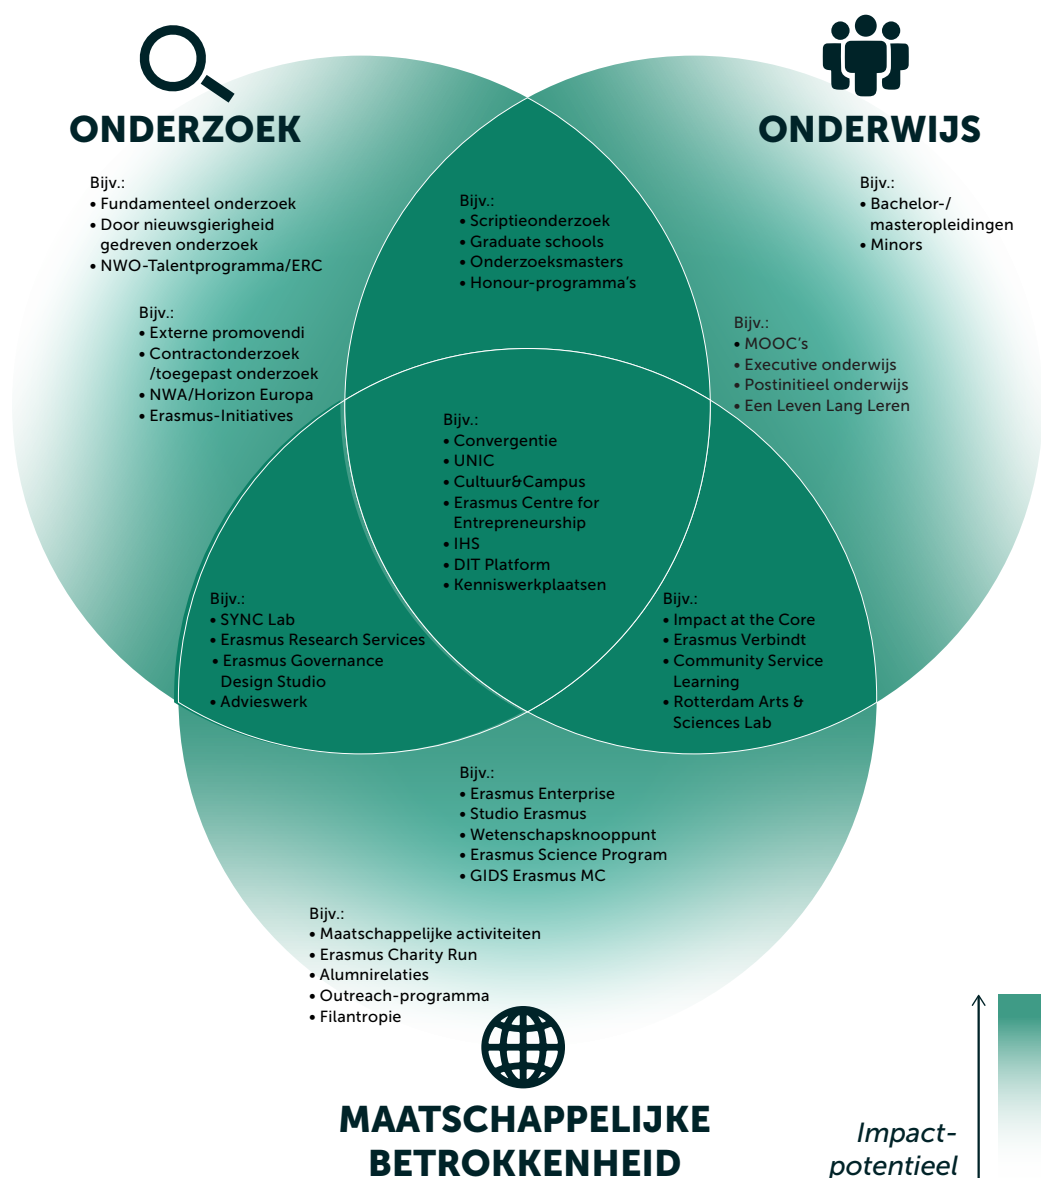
ONDERZOEK

ONDERWIJS

Bijv.:
• Fundamenteel onderzoek
• Door nieuwsgierigheid gedreven onderzoek
• NWO-Talentprogramma/ERC

Bijv.:
• Scriptieonderzoek
• Graduate schools
• Onderzoeksmasters
• Honour-programma's

Bijv.:
• Bachelor-/ masteropleidingen
• Minors

Bijv.:
• Externe promovendi
• Contractonderzoek /toegepast onderzoek
• NWA/Horizon Europa
• Erasmus-Initiatives

Bijv.:
• MOOC's
• Executive onderwijs
• Postinitieel onderwijs
• Een Leven Lang Leren

Bijv.:
• Convergentie
• UNIC
• Cultuur&Campus
• Erasmus Centre for Entrepreneurship
• IHS
• DIT Platform
• Kenniswerkplaatsen

Bijv.:
• SYNC Lab
• Erasmus Research Services
• Erasmus Governance Design Studio
• Advieswerk

Bijv.:
• Impact at the Core
• Erasmus Verbindt
• Community Service Learning
• Rotterdam Arts & Sciences Lab

Bijv.:
• Erasmus Enterprise
• Studio Erasmus
• Wetenschapsknooppunt
• Erasmus Science Program
• GIDS Erasmus MC

Bijv.:
• Maatschappelijke activiteiten
• Erasmus Charity Run
• Alumnirelaties
• Outreach-programma
• Filantropie

MAATSCHAPPELIJKE BETROKKENHEID

Impact-potentieel